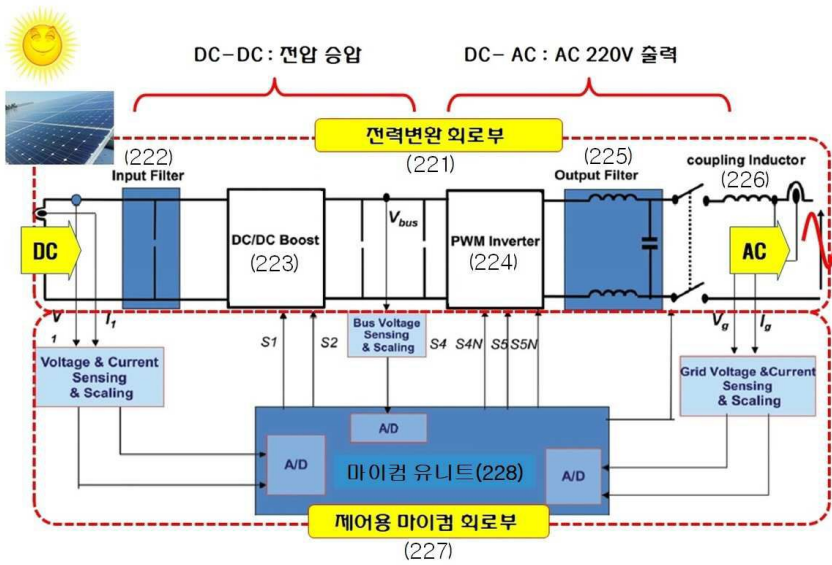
DC-DC : 전압 승압

DC- AC : AC 220V 출력

전력변환 회로부

(221)

(222)
Input Filter

(225)
Output Filter

coupling Inductor
(226)

DC

DC/DC Boost
(223)

$V_{bus}$

PWM Inverter
(224)

AC

$V_1$

$I_1$

Voltage & Current Sensing & Scaling

S1

S2

Bus Voltage Sensing & Scaling

S4

S4N

S5

S5N

$V_g$

$I_g$

Grid Voltage &Current Sensing & Scaling

A/D

A/D

마이컴 유니트(228)

A/D

제어용 마이컴 회로부

(227)